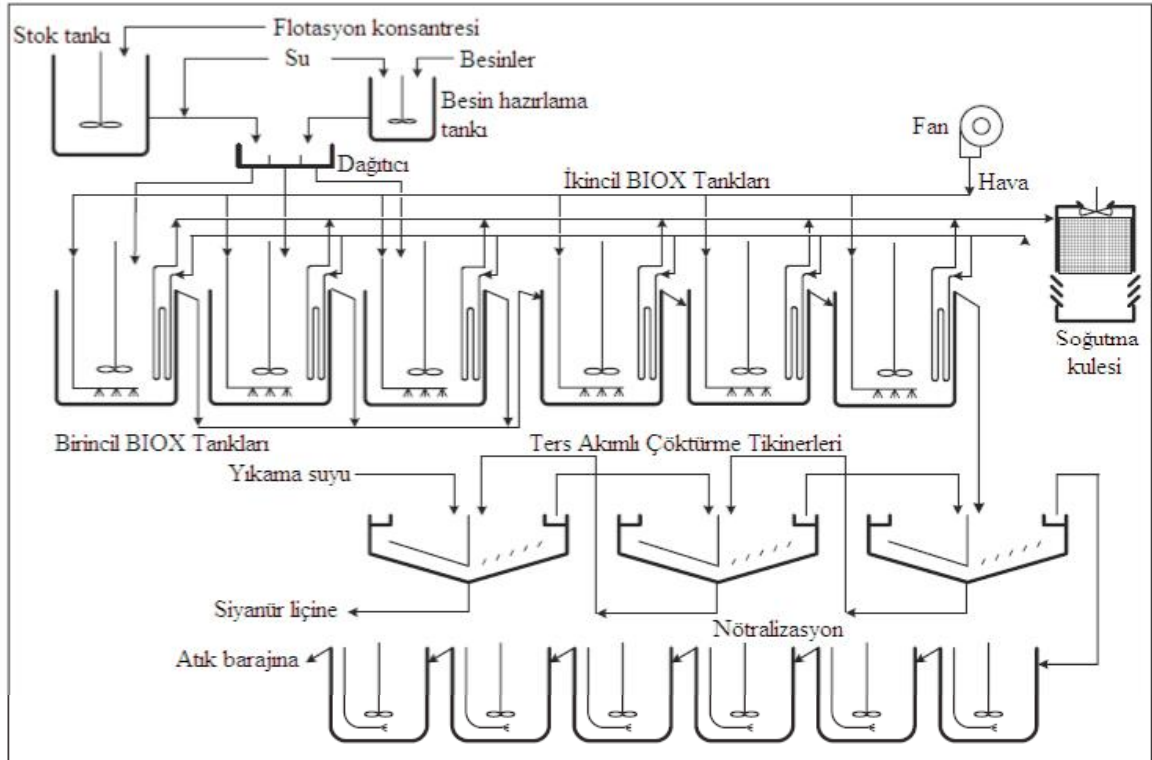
Stok tankı
Flotasyon konsantresi
Su
Besinler
Besin hazırlama tankı
Fan
Dağıtıcı
İkincil BIOX Tankları
Hava
Soğutma kulesi
Birincil BIOX Tankları
Ters Akımlı Çöktürme Tikinerleri
Yıkama suyu
Siyanür liçine
Nötralizasyon
Atık barajına